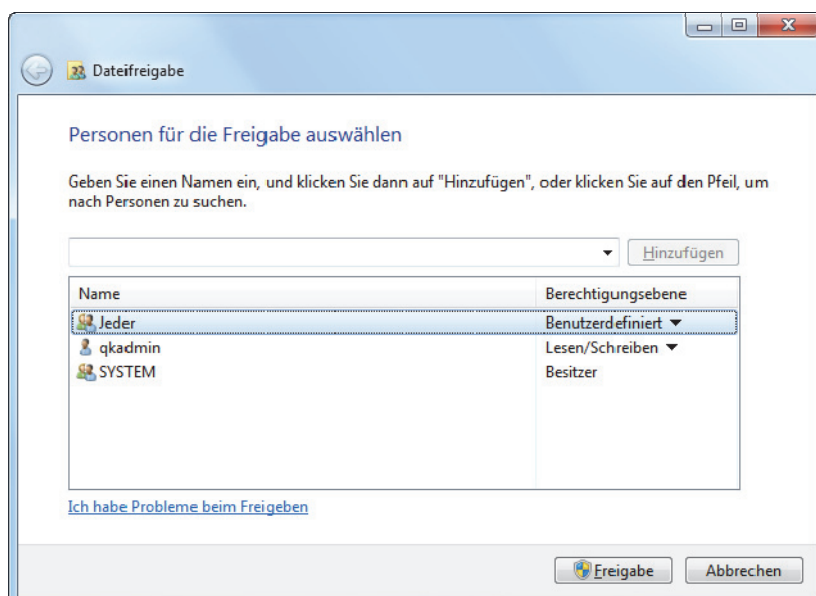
Dateifreigabe

Personen für die Freigabe auswählen

Geben Sie einen Namen ein, und klicken Sie dann auf "Hinzufügen", oder klicken Sie auf den Pfeil, um nach Personen zu suchen.

Hinzufügen

| Name | Berechtigungsebene |
|---|---|
| Jeder | Benutzerdefiniert ▼ |
| qkadmin | Lesen/Schreiben ▼ |
| SYSTEM | Besitzer |

Ich habe Probleme beim Freigeben

Freigabe | Abbrechen